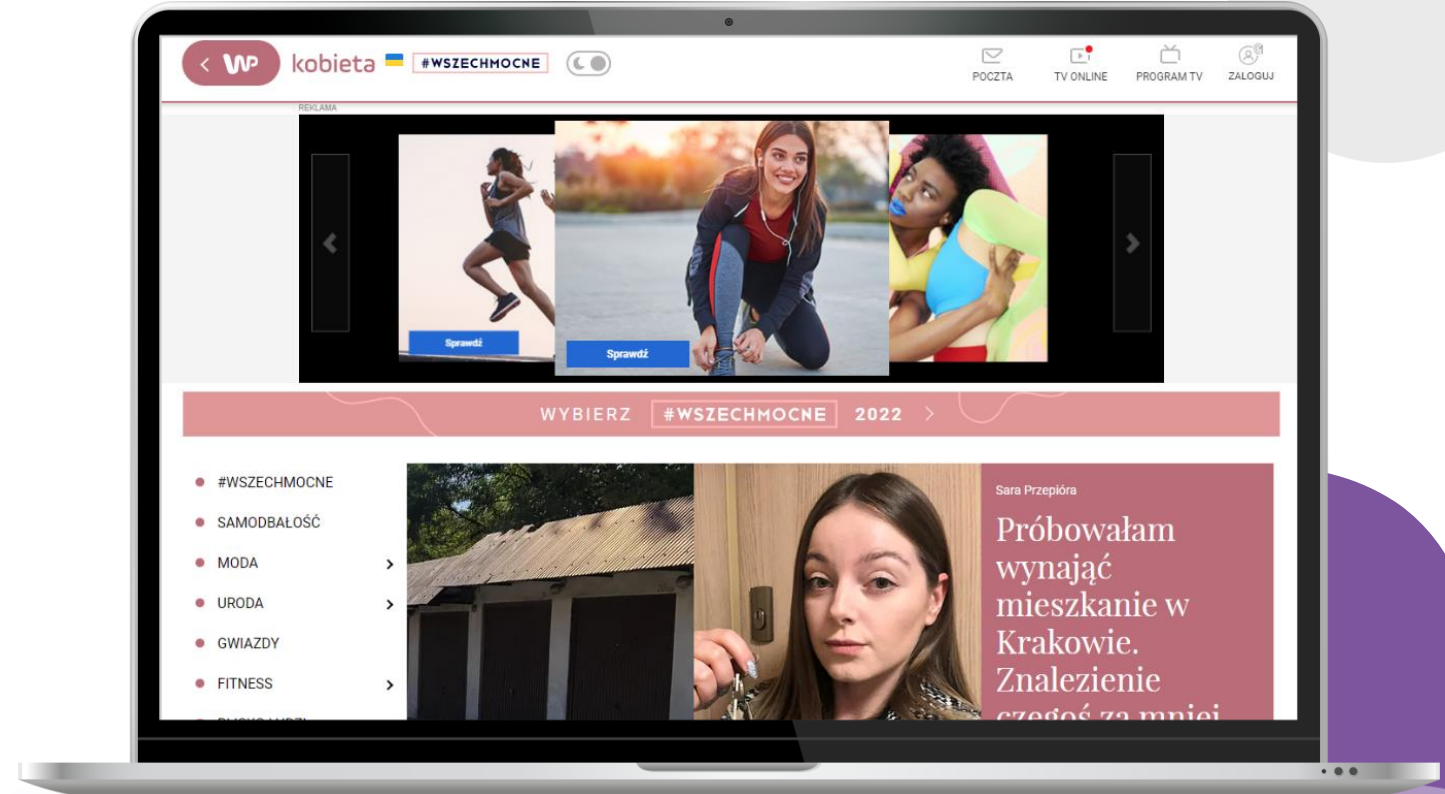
WP kobieta #WSZECHMOCNE

POCZTA TV ONLINE PROGRAM TV ZALOGUJ

REKLAMA

Sprawdź

Sprawdź

WYBIERZ #WSZECHMOCNE 2022

#WSZECHMOCNE
SAMODBAŁOŚĆ
MODA
URODA
GWIAZDY
FITNESS
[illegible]

Sara Przepióra

Próbowałam wynająć mieszkanie w Krakowie. Znalezienie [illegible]